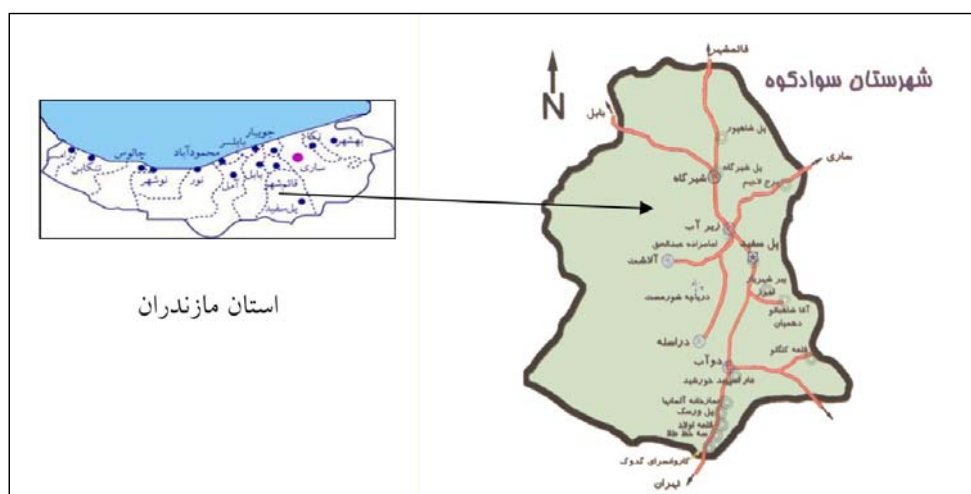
بهشهر
نکا
جویبار
بابلسر
ساری
محمودآباد
چالوس
بابل
تنکابن
نوشهر
نور
آمل
قائمشهر
پل سفید

استان مازندران

N

شهرستان سوادکوه

قائمشهر
بابل
پل شغلهور
پل شیرگاه
ساری
برج لاجیم
شیرگاه
زیرآب
امامزاده عبدالحق
پل سفید
آلاشت
دریاچه شورمست
بیز شیرکلا
آغوزی
آقا شلفیکلا
دهمیان
دراسله
قلعه کنگلو
دوآب
غار اسپهبد خورشید
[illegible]
پل ورسک
قلعه اولاد
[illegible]
کاروانسرای گدوک
تهران